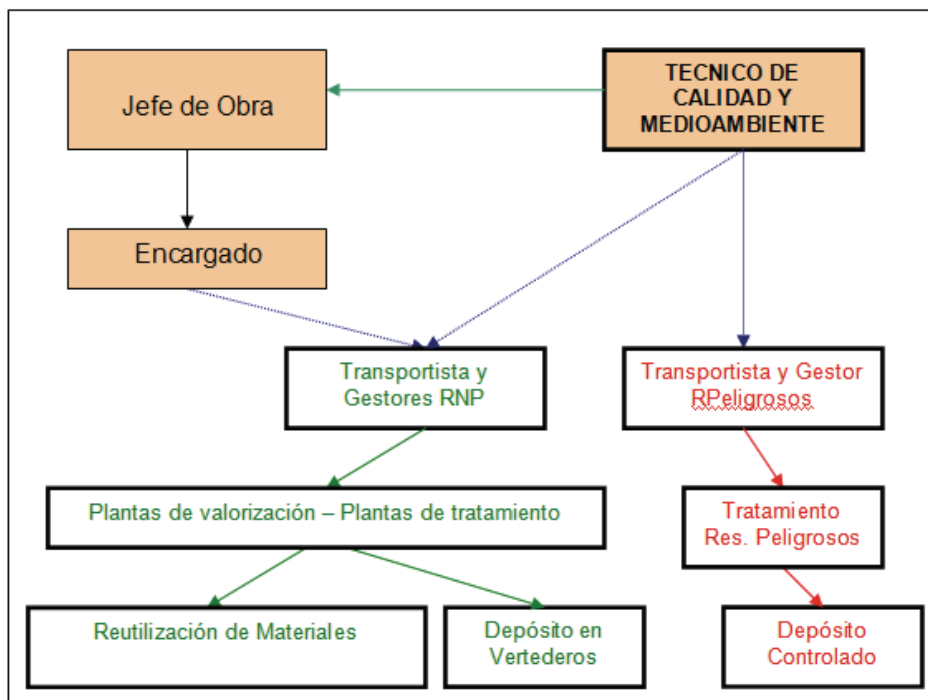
Jefe de Obra

TECNICO DE CALIDAD Y MEDIOAMBIENTE

Encargado

Transportista y Gestores RNP

Transportista y Gestor RPeligrosos

Plantas de valorización – Plantas de tratamiento

Tratamiento Res. Peligrosos

Reutilización de Materiales

Depósito en Vertederos

Depósito Controlado